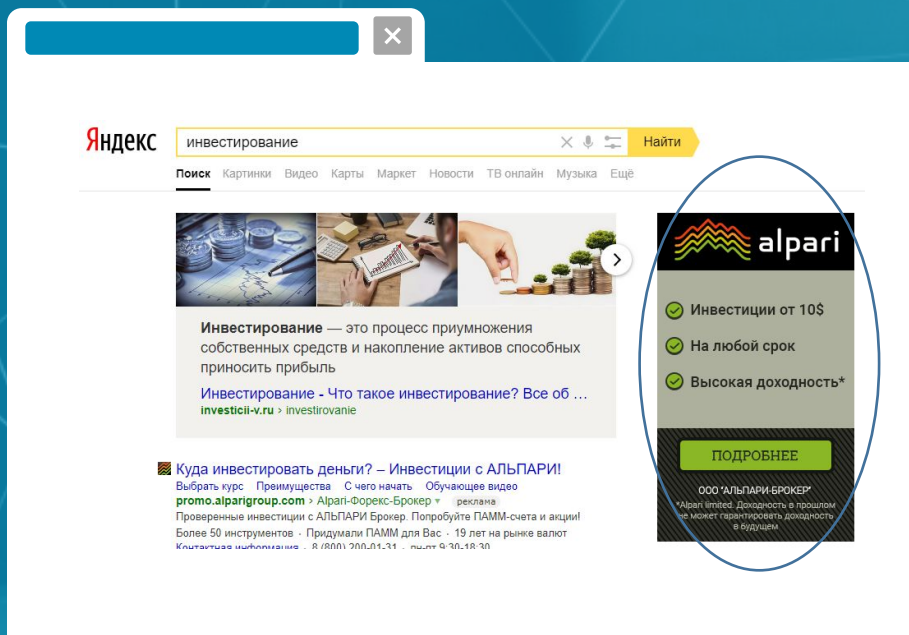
Яндекс
инвестирование
Найти
Поиск Картинки Видео Карты Маркет Новости ТВ онлайн Музыка Ещё

Инвестирование — это процесс приумножения собственных средств и накопление активов способных приносить прибыль
Инвестирование - Что такое инвестирование? Все об ...
investicii-v.ru › investirovanie

Куда инвестировать деньги? – Инвестиции с АЛЬПАРИ!
Выбрать курс Преимущества С чего начать Обучающее видео
promo.alparigroup.com › Alpari-Форекс-Брокер реклама
Проверенные инвестиции с АЛЬПАРИ Брокер. Попробуйте ПАММ-счета и акции!
Более 50 инструментов · Придумали ПАММ для Вас · 19 лет на рынке валют
Контактная информация · 8 (800) 200-01-31 · пн-пт 9:30-18:30

alpari
Инвестиции от 10$
На любой срок
Высокая доходность*
ПОДРОБНЕЕ
ООО "АЛЬПАРИ-БРОКЕР"
*Alpari limited. Доходность в прошлом не может гарантировать доходность в будущем